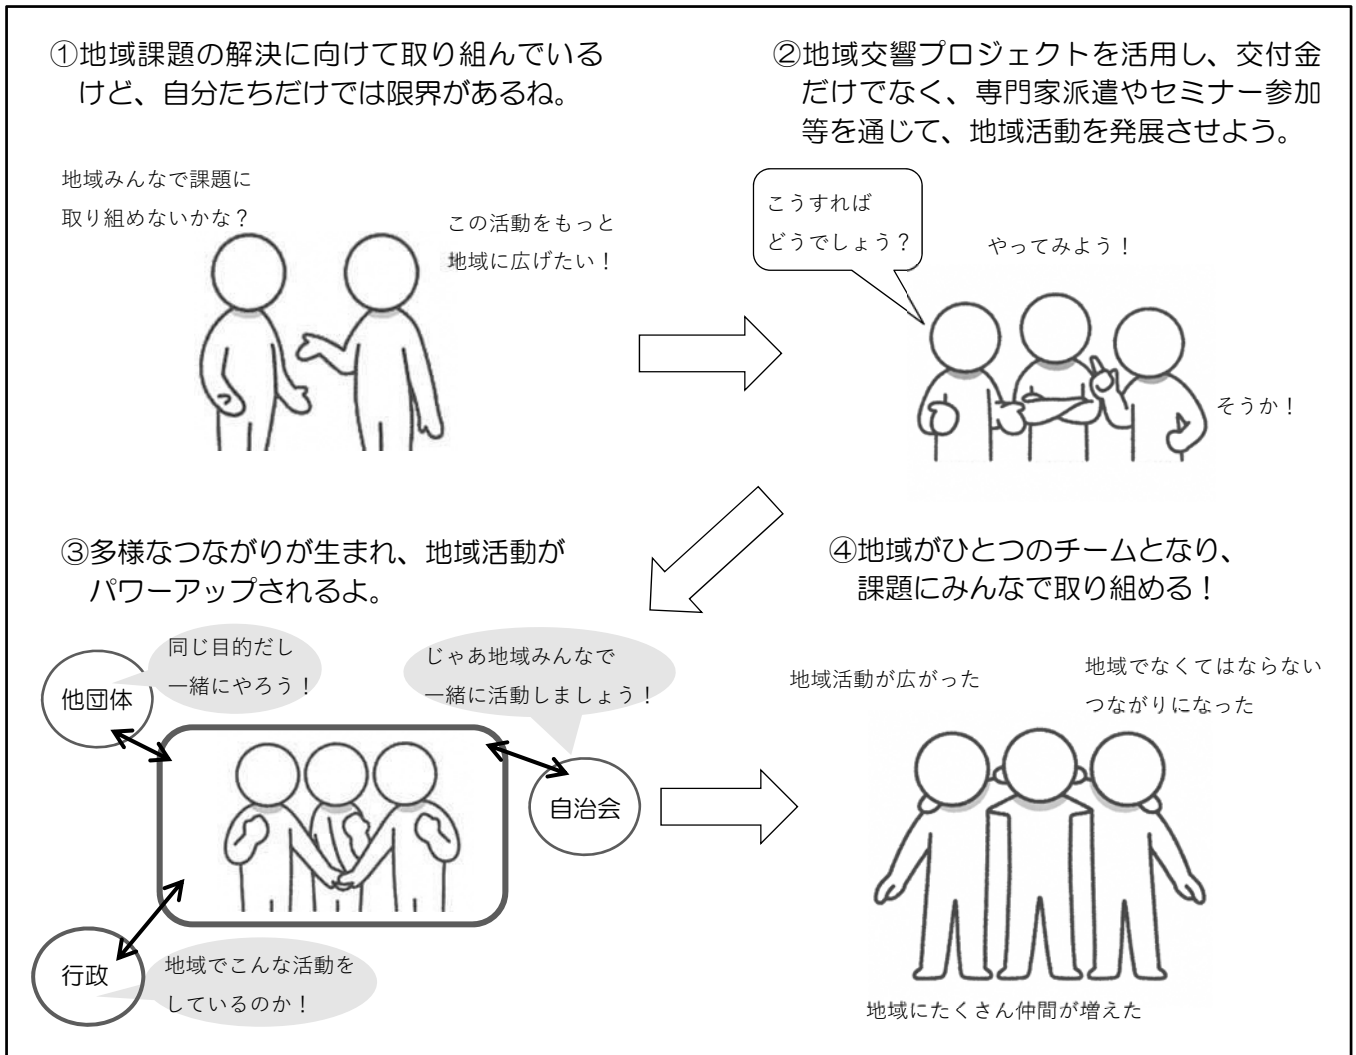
①地域課題の解決に向けて取り組んでいるけど、自分たちだけでは限界があるね。

地域みんなで課題に取り組めないかな？

この活動をもっと地域に広げたい！

②地域交響プロジェクトを活用し、交付金だけでなく、専門家派遣やセミナー参加等を通じて、地域活動を発展させよう。

こうすればどうでしょう？

やってみよう！

そうか！

③多様なつながりが生まれ、地域活動がパワーアップされるよ。

他団体

同じ目的だし一緒にやろう！

じゃあ地域みんなで一緒に活動しましょう！

自治会

行政

地域でこんな活動をしているのか！

④地域がひとつのチームとなり、課題にみんなで取り組める！

地域活動が広がった

地域でなくてはならないつながりになった

地域にたくさん仲間が増えた